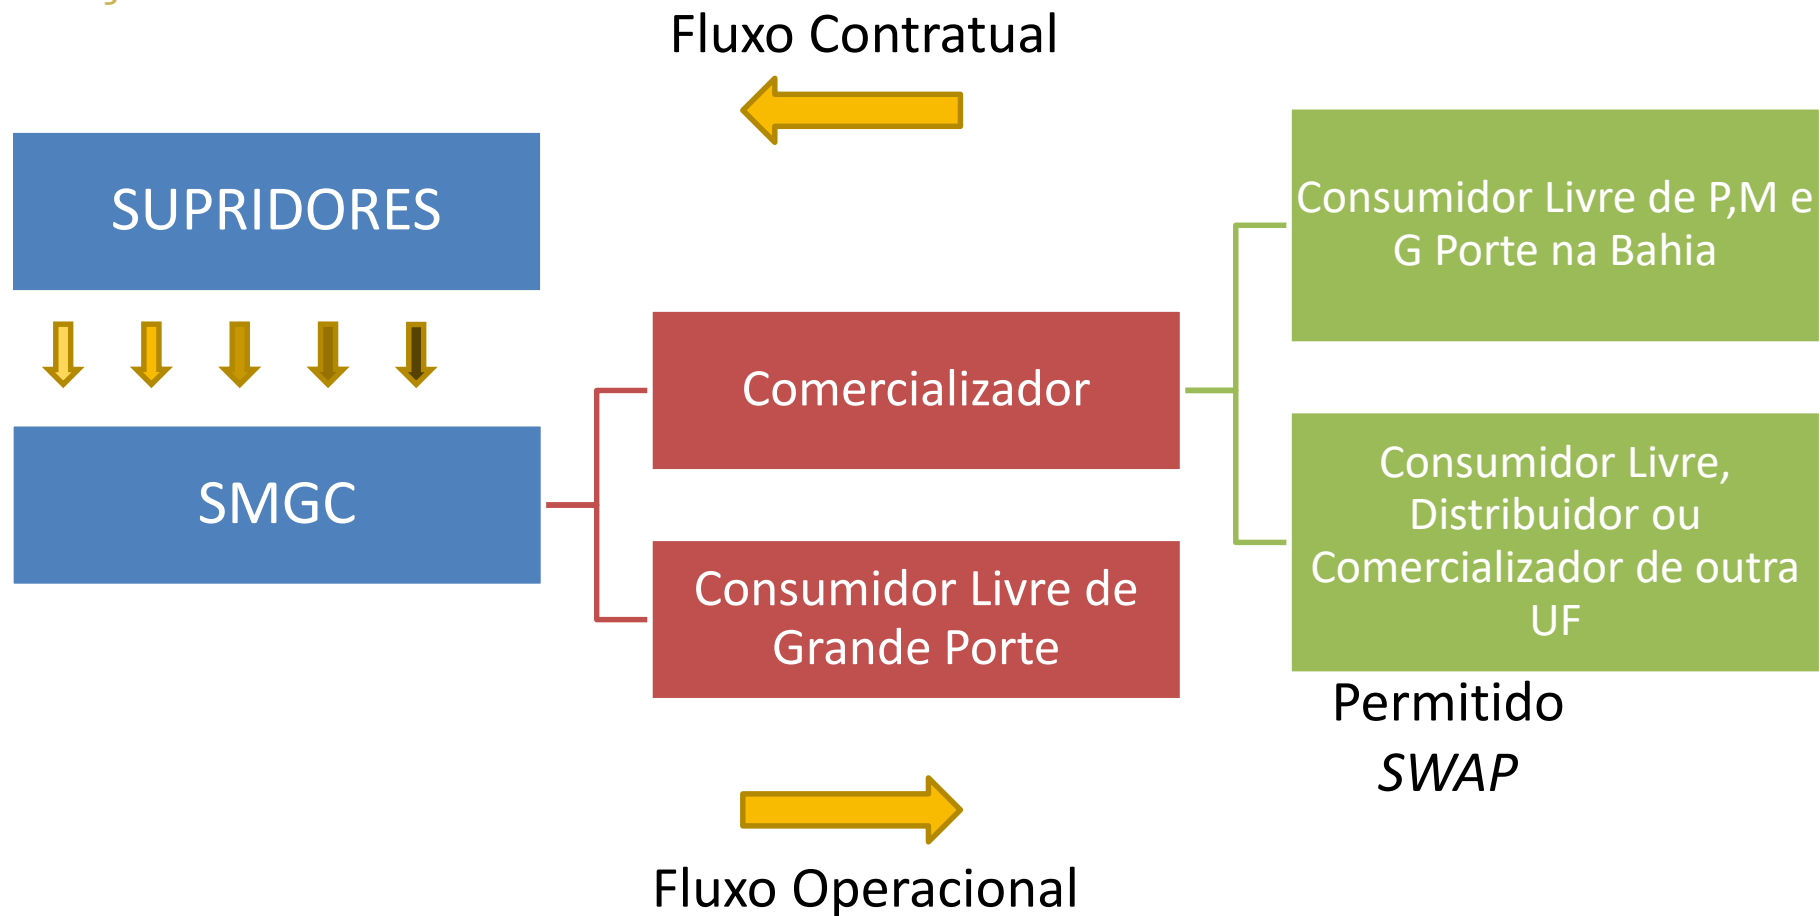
Fluxo Contratual

SUPRIDORES

SMGC

Comercializador

Consumidor Livre de Grande Porte

Consumidor Livre de P,M e G Porte na Bahia

Consumidor Livre, Distribuidor ou Comercializador de outra UF

Permitido *SWAP*

Fluxo Operacional